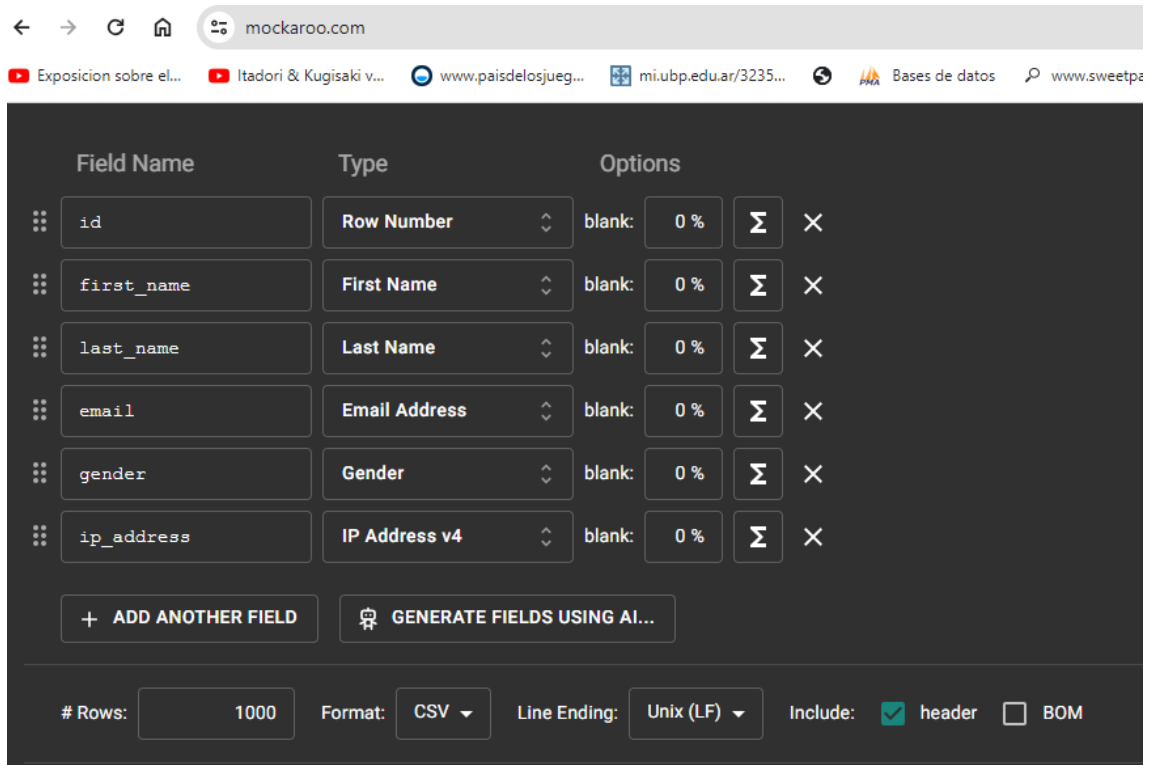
mockaroo.com

Exposicion sobre el... Itadori & Kugisaki v... www.paisdelosjueg... mi.ubp.edu.ar/3235... Bases de datos www.sweetpa

| Field Name | Type | Options |
|---|---|---|
| id | Row Number | blank: 0 % |
| first_name | First Name | blank: 0 % |
| last_name | Last Name | blank: 0 % |
| email | Email Address | blank: 0 % |
| gender | Gender | blank: 0 % |
| ip_address | IP Address v4 | blank: 0 % |

+ ADD ANOTHER FIELD

GENERATE FIELDS USING AI...

# Rows: 1000 Format: CSV Line Ending: Unix (LF) Include: header BOM